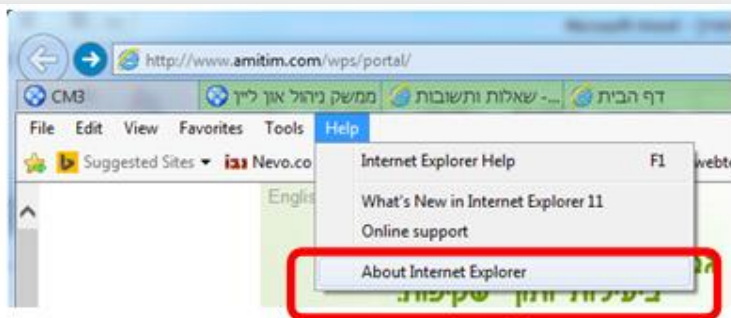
http://www.amitim.com/wps/portal/

CM3 | ממשק ניהול און לייין | ...- שאלות ותשובות | דף הבית

File Edit View Favorites Tools Help

Suggested Sites ▾ Nevo.co

Englis

Internet Explorer Help F1

What's New in Internet Explorer 11

Online support

About Internet Explorer

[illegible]